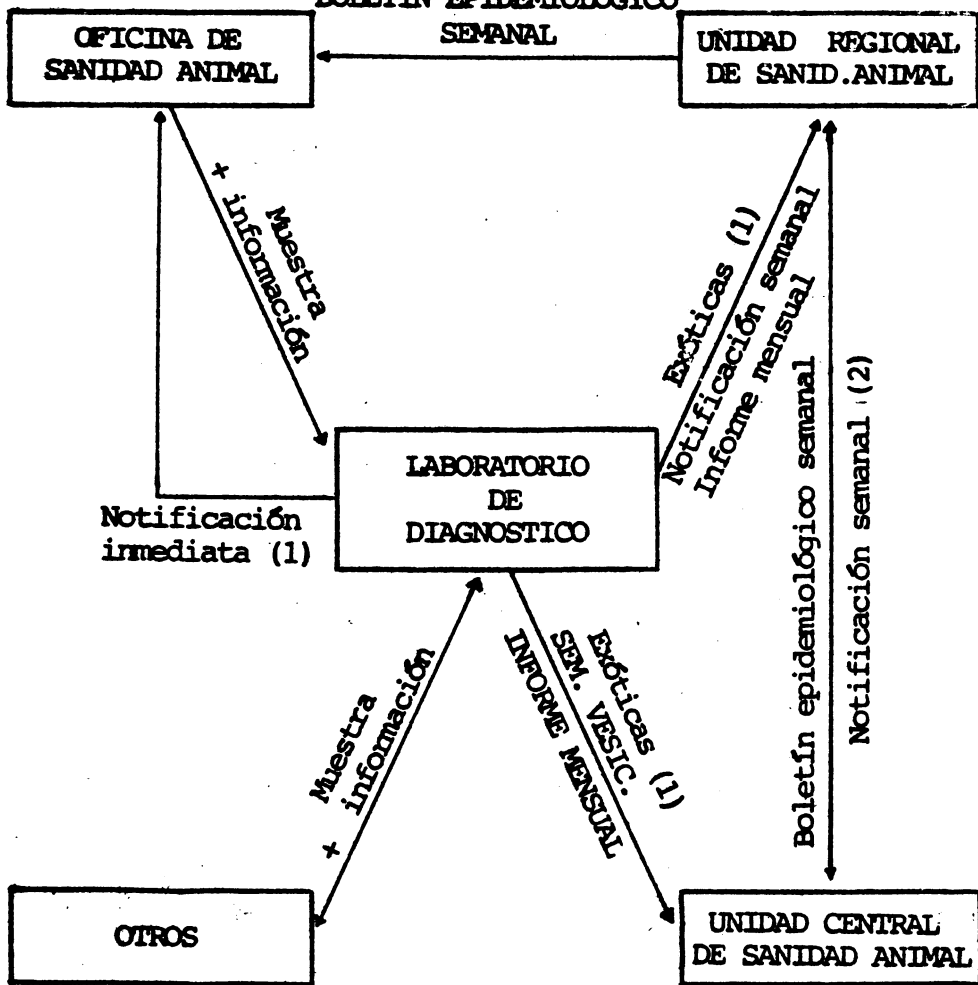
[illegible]
SEMANAL

OFICINA DE SANIDAD ANIMAL

UNIDAD REGIONAL DE SANID.ANIMAL

Muestra + información

Exóticas (1)
Notificación semanal
Informe mensual

Boletín epidemiológico semanal

Notificación semanal (2)

LABORATORIO DE DIAGNOSTICO

Notificación inmediata (1)

Muestra + información

Exóticas (1)
SEM. VESIC.
INFORME MENSUAL

OTROS

UNIDAD CENTRAL DE SANIDAD ANIMAL